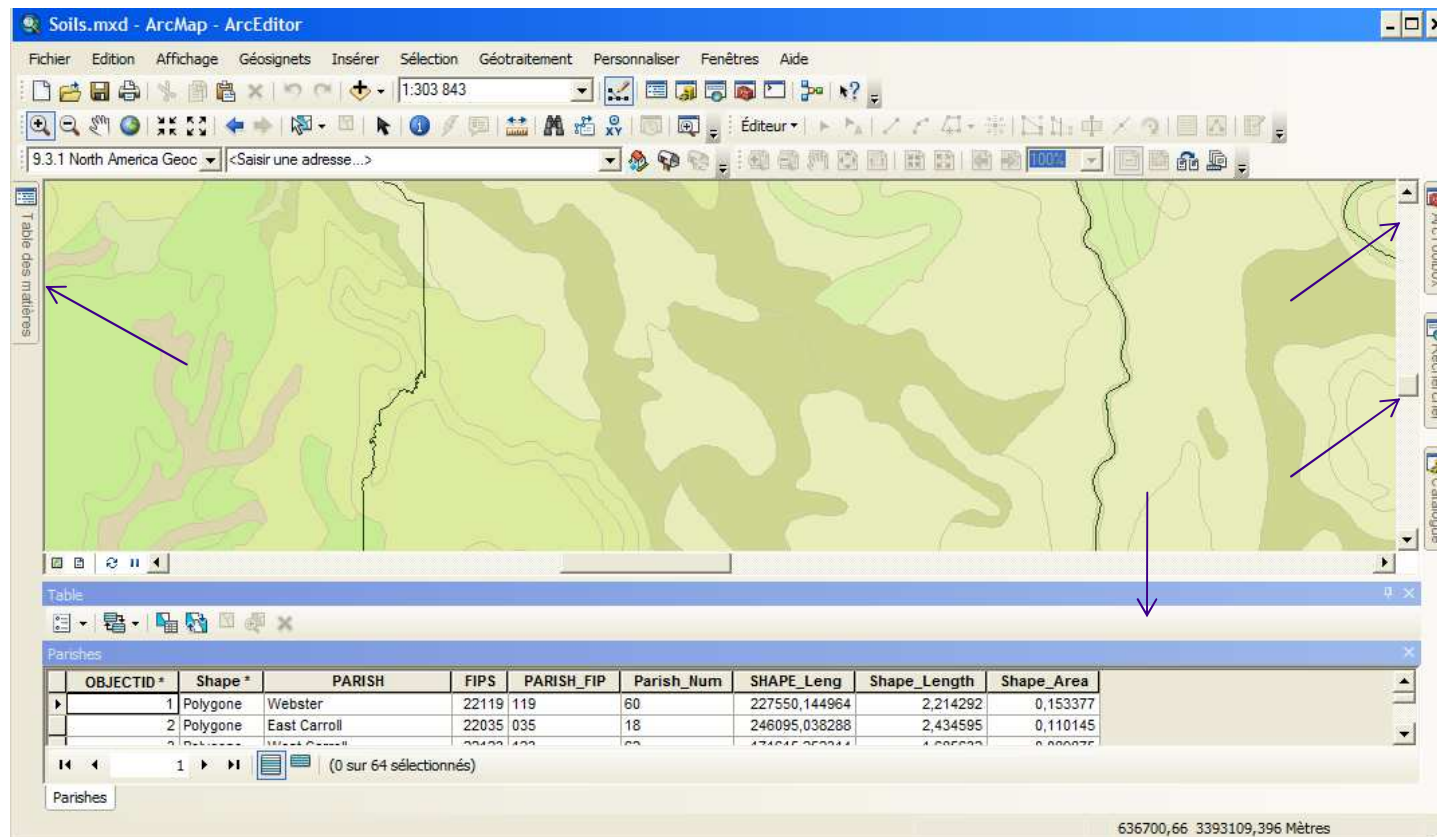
Soils.mxd - ArcMap - ArcEditor

Fichier Edition Affichage Géosignets Insérer Sélection Géotraitement Personnaliser Fenêtres Aide

1:303 843

Éditeur

9.3.1 North America Geoc <Saisir une adresse...>

100%

Table des matières

ArcToolbox

Rechercher

Catalogue

Table

Parishes

| OBJECTID * | Shape * | PARISH | FIPS | PARISH_FIP | Parish_Num | SHAPE_Leng | Shape_Length | Shape_Area |
|---|---|---|---|---|---|---|---|---|
| 1 | Polygone | Webster | 22119 | 119 | 60 | 227550,144964 | 2,214292 | 0,153377 |
| 2 | Polygone | East Carroll | 22035 | 035 | 18 | 246095,038288 | 2,434595 | 0,110145 |
| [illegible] | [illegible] | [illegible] | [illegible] | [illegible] | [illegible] | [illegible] | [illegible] | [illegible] |

1 (0 sur 64 sélectionnés)

Parishes

636700,66 3393109,396 Mètres